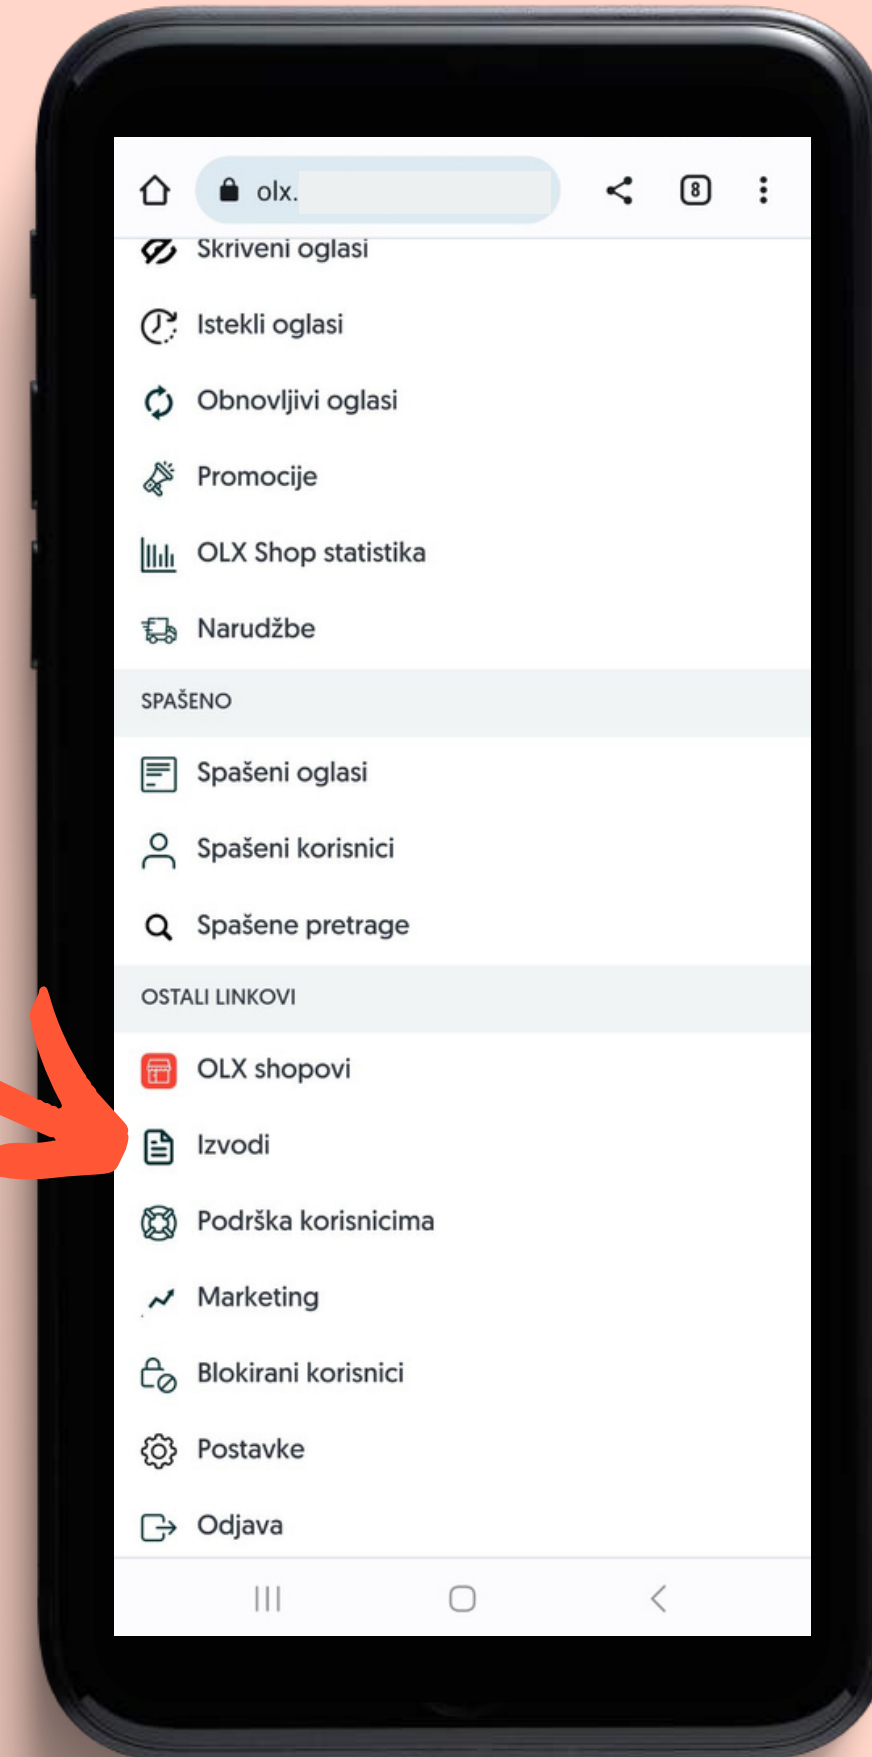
olx.

8

Skriveni oglasi

Istekli oglasi

Obnovljivi oglasi

Promocije

OLX Shop statistika

Narudžbe

SPAŠENO

Spašeni oglasi

Spašeni korisnici

Spašene pretrage

OSTALI LINKOVI

OLX shopovi

Izvodi

Podrška korisnicima

Marketing

Blokirani korisnici

Postavke

Odjava